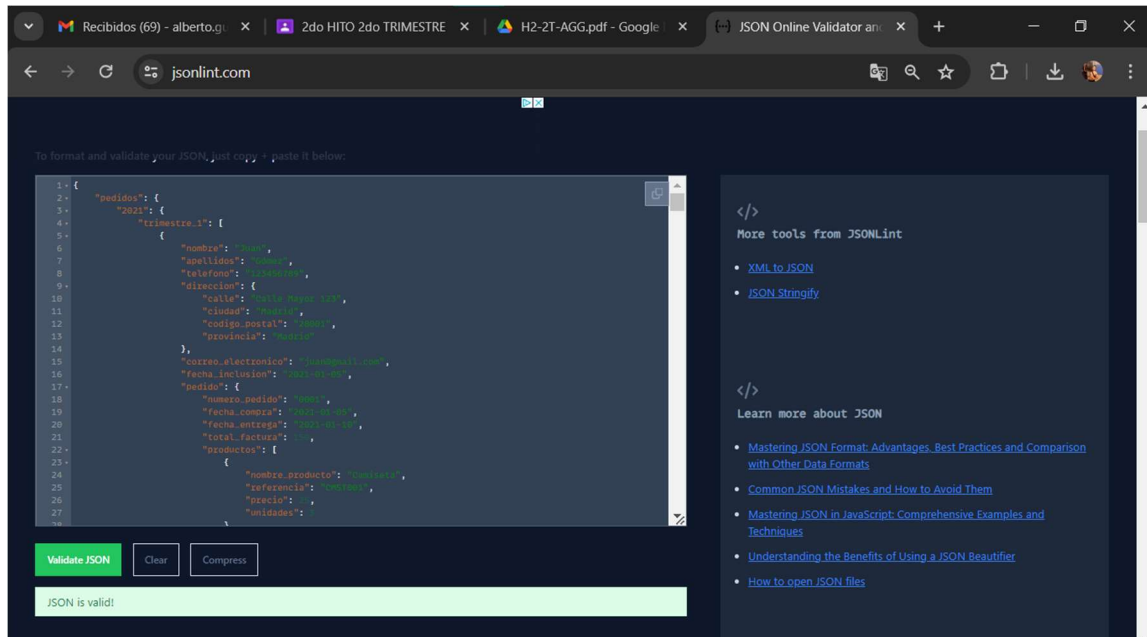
Recibidos (69) - alberto.gu ×
2do HITO 2do TRIMESTRE ×
H2-2T-AGG.pdf - Google ×
JSON Online Validator an ×
+

jsonlint.com

To format and validate your JSON, just copy + paste it below:

1 {
2 "pedidos": {
3 "2021": {
4 "trimestre_1": [
5 {
6 "nombre": "Juan",
7 "apellidos": "Gomez",
8 "telefono": "123456789",
9 "direccion": {
10 "calle": "Calle Mayor 123",
11 "ciudad": "Madrid",
12 "codigo_postal": "28001",
13 "provincia": "Madrid"
14 },
15 "correo_electronico": "juan@gmail.com",
16 "fecha_inclusion": "2021-01-03",
17 "pedido": {
18 "numero_pedido": "0001",
19 "fecha_compra": "2021-01-05",
20 "fecha_entrega": "2021-01-10",
21 "total_factura": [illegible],
22 "productos": [
23 {
24 "nombre_producto": "Camiseta",
25 "referencia": "CMST001",
26 "precio": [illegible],
27 "unidades": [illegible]

Validate JSON
Clear
Compress

JSON is valid!

</>
More tools from JSONLint
• XML to JSON
• JSON Stringify

</>
Learn more about JSON
• Mastering JSON Format: Advantages, Best Practices and Comparison with Other Data Formats
• Common JSON Mistakes and How to Avoid Them
• Mastering JSON in JavaScript: Comprehensive Examples and Techniques
• Understanding the Benefits of Using a JSON Beautifier
• How to open JSON files